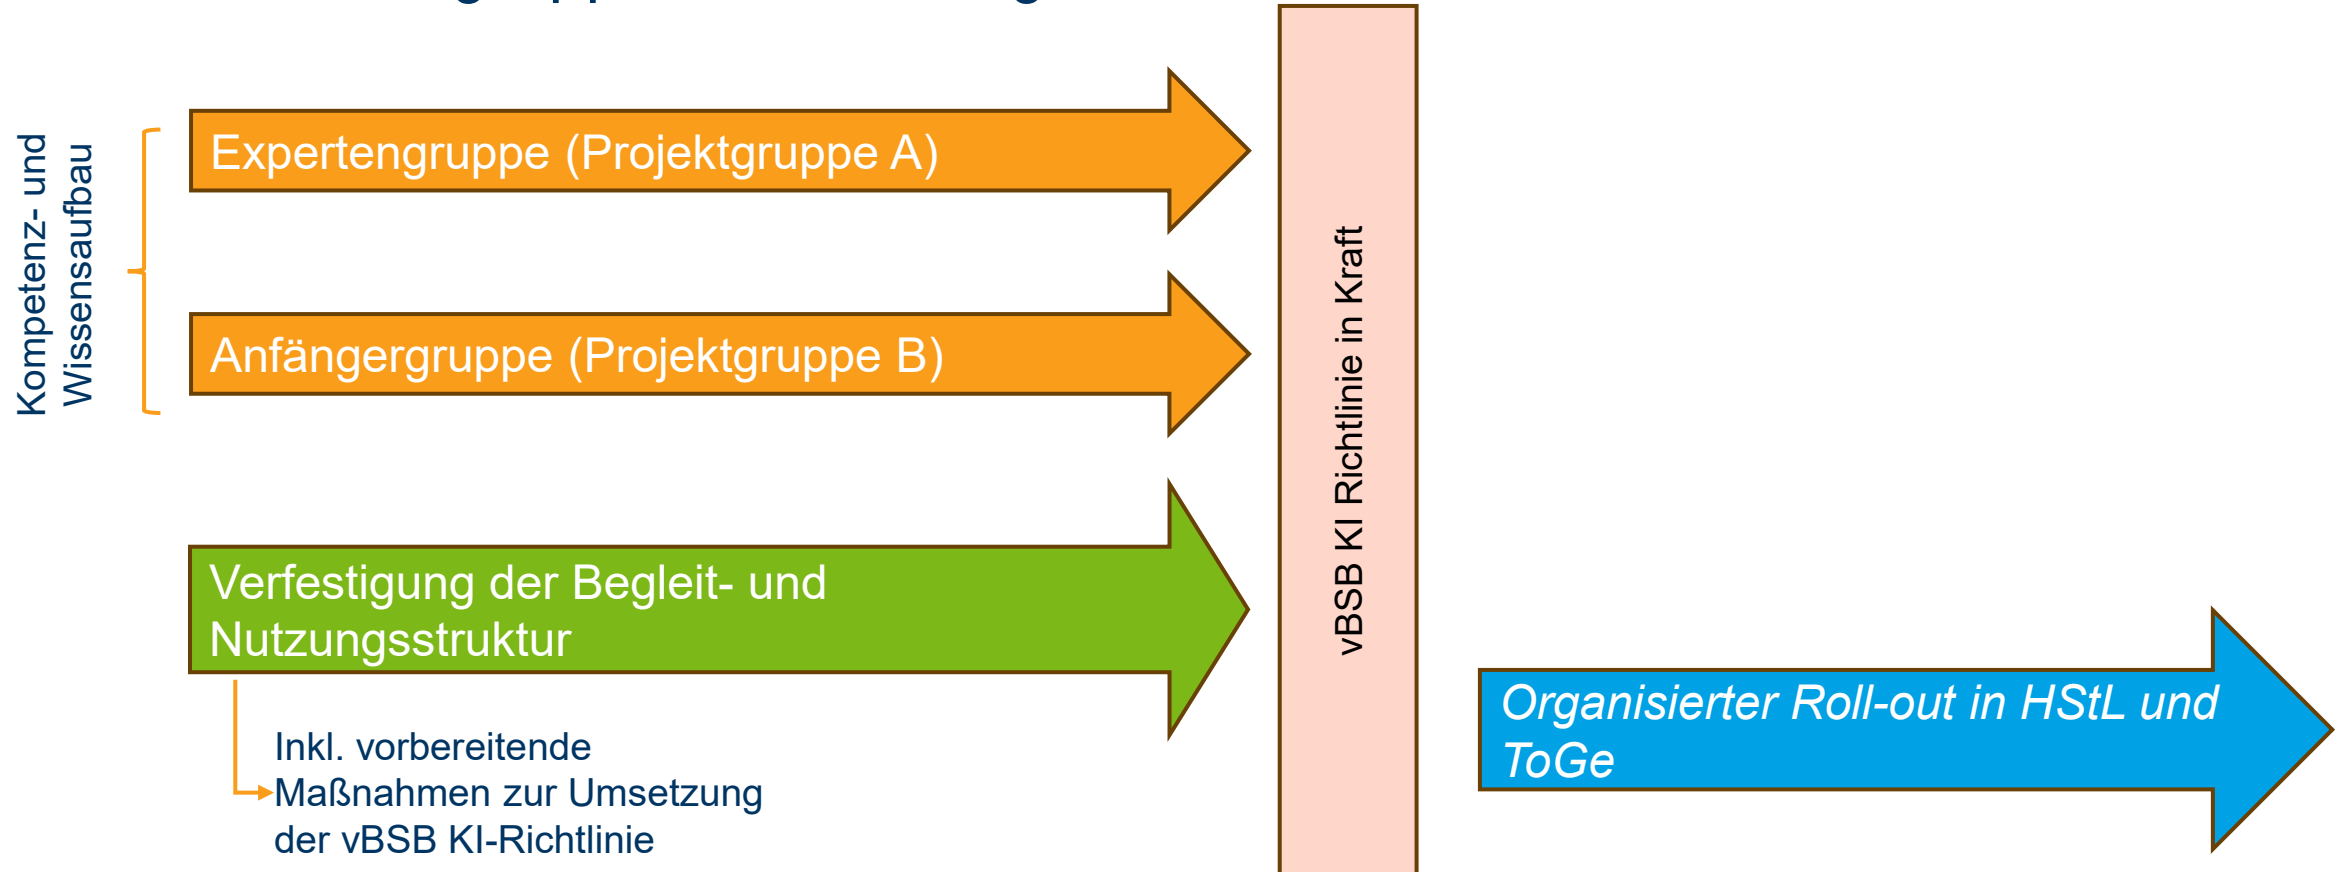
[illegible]

Kompetenz- und Wissensaufbau

Expertengruppe (Projektgruppe A)

Anfängergruppe (Projektgruppe B)

Verfestigung der Begleit- und Nutzungsstruktur

Inkl. vorbereitende Maßnahmen zur Umsetzung der vBSB KI-Richtlinie

vBSB KI Richtlinie in Kraft

Organisierter Roll-out in HStL und ToGe